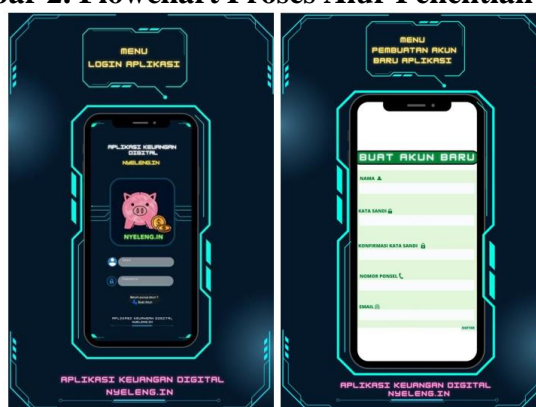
bar 2. Flowchart Proses Alur Penelitian

MENU
LOGIN APLIKASI

APLIKASI KEUANGAN DIGITAL
NYELENG.IN

NYELENG.IN

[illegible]
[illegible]

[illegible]

APLIKASI KEUANGAN DIGITAL NYELENG.IN

APLIKASI KEUANGAN DIGITAL
NYELENG.IN

MENU
PEMBUATAN AKUN
BARU APLIKASI

BUAT AKUN BARU

NAMA

KATA SANDI

KONFIRMASI KATA SANDI

NOMOR PONSEL

EMAIL

DAFTAR

APLIKASI KEUANGAN DIGITAL
NYELENG.IN